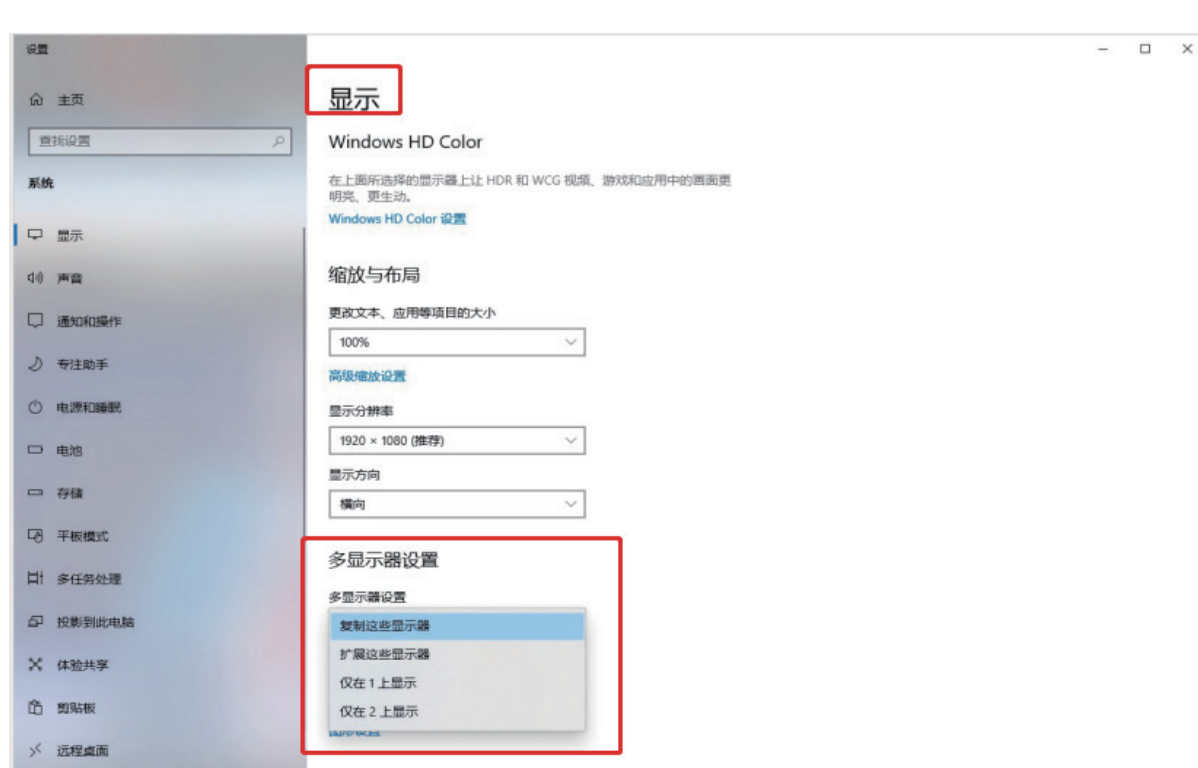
设置

主页

查找设置

系统

显示

声音

通知和操作

专注助手

电源和睡眠

电池

存储

平板模式

多任务处理

投影到此电脑

体验共享

剪贴板

远程桌面

显示

Windows HD Color

在上面所选择的显示器上让 HDR 和 WCG 视频、游戏和应用中的画面更明亮、更生动。

Windows HD Color 设置

缩放与布局

更改文本、应用等项目的大小

100%

高级缩放设置

显示分辨率

1920 × 1080 (推荐)

显示方向

横向

多显示器设置

多显示器设置

复制这些显示器

扩展这些显示器

仅在 1 上显示

仅在 2 上显示

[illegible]